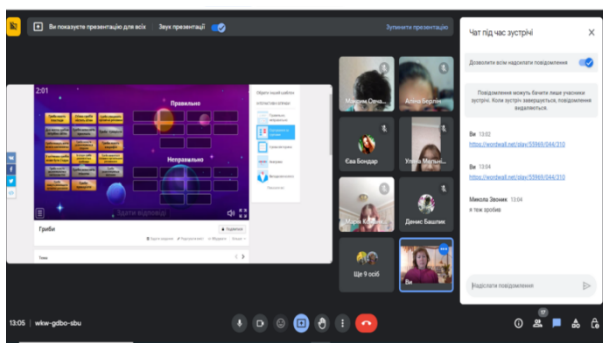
Ви показуєте презентацію для всіх Звук презентації Зупинити презентацію

2:01

Правильно

Неправильно

Гриби

Марина Олен...
Аліна Берлін
Єва Бондар
Уляна Мельни...
Марія К...
Денис Башпик
Ще 9 осіб
Ви

Чат під час зустрічі

Дозволити всім надсилати повідомлення

Повідомлення можуть бачити лише учасники зустрічі. Коли зустріч завершується, повідомлення видаляються.

Ви 13:02
https://wordwall.net/play/50969/044/310

Ви 13:04
https://wordwall.net/play/50969/044/310

Микола Звонюк 13:04
я теж зробив

Надіслати повідомлення

13:05 | wkw-gdbo-sbu